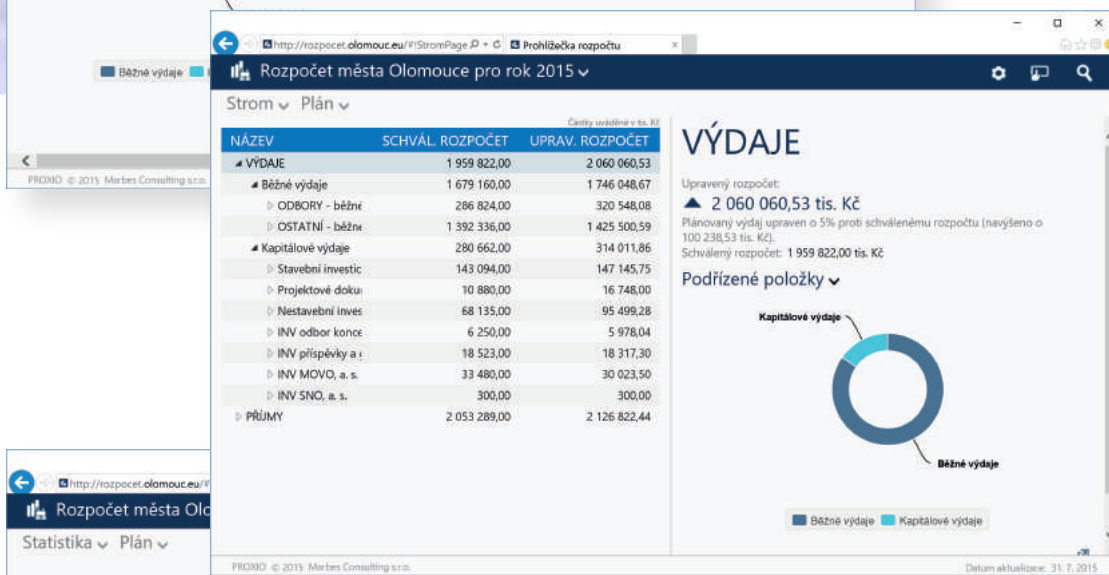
Běžné výdaje

PROXIO © 2015 Marbes Consulting s.r.o.

http://rozpocet.olomouc.eu/#!StromPage Prohlížečka rozpočtu

Rozpočet města Olomouce pro rok 2015

Strom Plán

Částky uváděné v tis. Kč

| NÁZEV | SCHVÁL. ROZPOČET | UPRAV. ROZPOČET |
|---|---|---|
| VÝDAJE | 1 959 822,00 | 2 060 060,53 |
| Běžné výdaje | 1 679 160,00 | 1 746 048,67 |
| ODBORY - běžné | 286 824,00 | 320 548,08 |
| OSTATNÍ - běžné | 1 392 336,00 | 1 425 500,59 |
| Kapitálové výdaje | 280 662,00 | 314 011,86 |
| Stavební investic | 143 094,00 | 147 145,75 |
| Projektové doku | 10 880,00 | 16 748,00 |
| Nestavební inves | 68 135,00 | 95 499,28 |
| INV odbor konce | 6 250,00 | 5 978,04 |
| INV příspěvky a | 18 523,00 | 18 317,30 |
| INV MOVO, a. s. | 33 480,00 | 30 023,50 |
| INV SNO, a. s. | 300,00 | 300,00 |
| PŘÍJMY | 2 053 289,00 | 2 126 822,44 |

VÝDAJE

Upravený rozpočet:
2 060 060,53 tis. Kč
Plánovaný výdaj upraven o 5% proti schválenému rozpočtu (navýšeno o 100 238,53 tis. Kč).
Schválený rozpočet: 1 959 822,00 tis. Kč

Podřízené položky

Kapitálové výdaje
Běžné výdaje

Běžné výdaje Kapitálové výdaje

PROXIO © 2015 Marbes Consulting s.r.o.

Datum aktualizace: 31. 7. 2015

http://rozpocet.olomouc.eu/#

Rozpočet města Olo

Statistika Plán